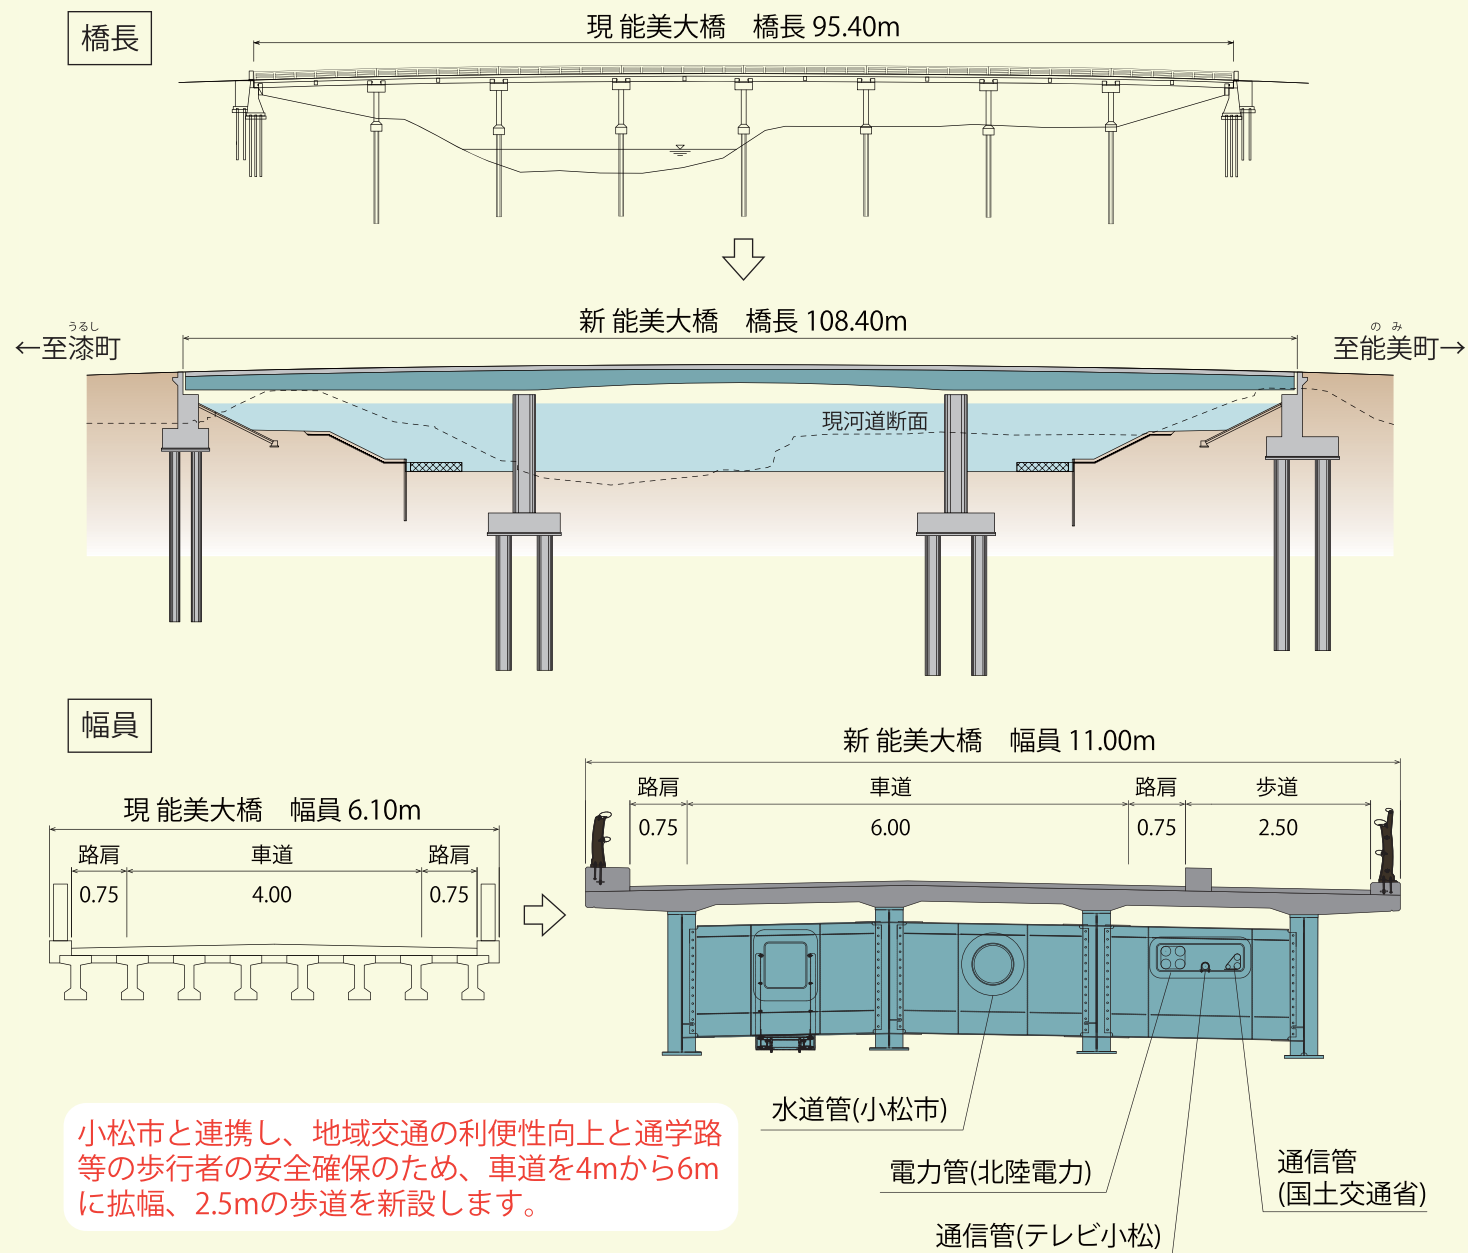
橋長

現 能美大橋　橋長 95.40m

新 能美大橋　橋長 108.40m

うるし
←至漆町

の み
至能美町→

現河道断面

幅員

現 能美大橋　幅員 6.10m

| 路肩 | 車道 | 路肩 |
|---|---|---|
| 0.75 | 4.00 | 0.75 |

新 能美大橋　幅員 11.00m

| 路肩 | 車道 | 路肩 | 歩道 |
|---|---|---|---|
| 0.75 | 6.00 | 0.75 | 2.50 |

水道管(小松市)

電力管(北陸電力)

通信管(テレビ小松)

通信管
(国土交通省)

小松市と連携し、地域交通の利便性向上と通学路等の歩行者の安全確保のため、車道を4mから6mに拡幅、2.5mの歩道を新設します。